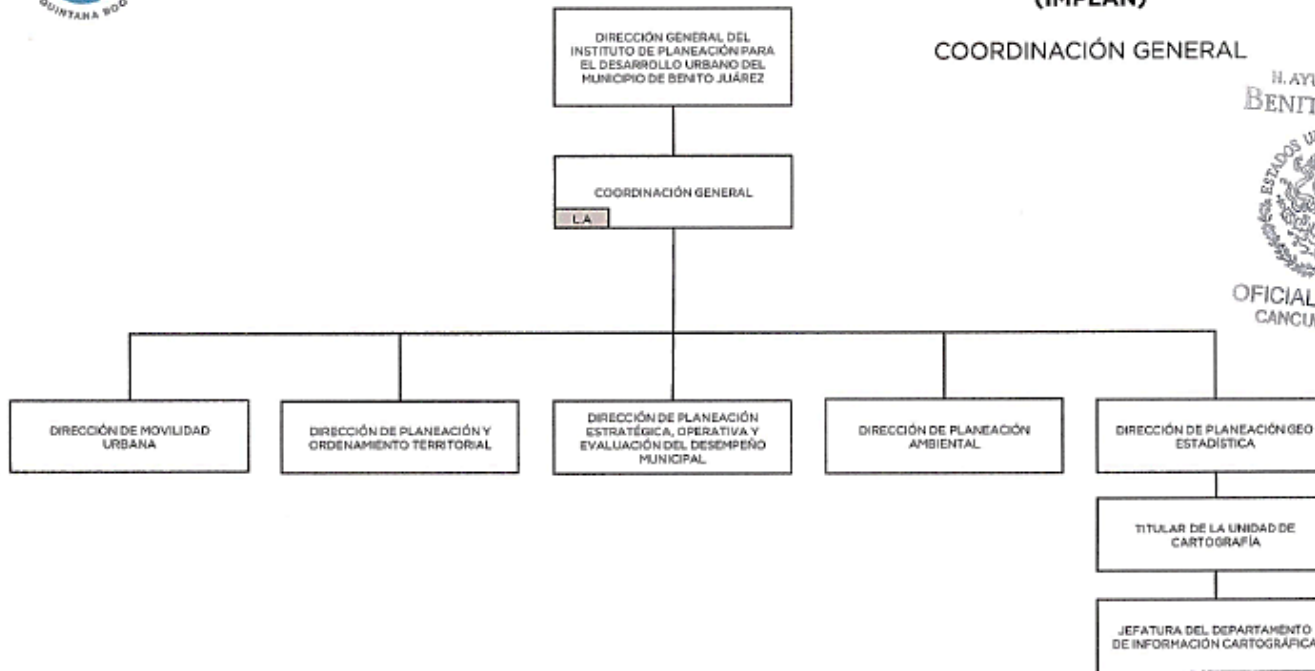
QUINTANA ROO

(IMPLAN)

COORDINACIÓN GENERAL

H. AYU
BENIT

ESTADOS U

OFICIAL
CANCU

DIRECCIÓN GENERAL DEL INSTITUTO DE PLANEACIÓN PARA EL DESARROLLO URBANO DEL MUNICIPIO DE BENITO JUÁREZ

COORDINACIÓN GENERAL

LA

DIRECCIÓN DE MOVILIDAD URBANA

DIRECCIÓN DE PLANEACIÓN Y ORDENAMIENTO TERRITORIAL

DIRECCIÓN DE PLANEACIÓN ESTRATÉGICA, OPERATIVA Y EVALUACIÓN DEL DESEMPEÑO MUNICIPAL

DIRECCIÓN DE PLANEACIÓN AMBIENTAL

DIRECCIÓN DE PLANEACIÓN GEO ESTADÍSTICA

TITULAR DE LA UNIDAD DE CARTOGRAFÍA

JEFATURA DEL DEPARTAMENTO DE INFORMACIÓN CARTOGRÁFICA